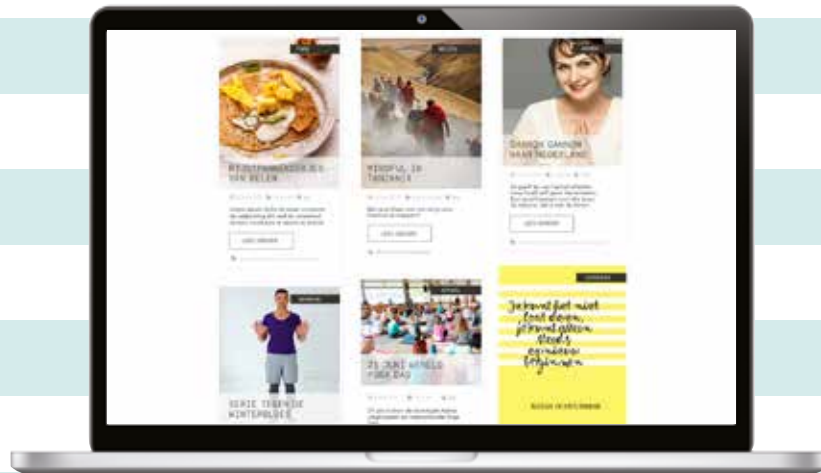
FOOD

REIZEN

RIJSTPANNENKOEK VAN BELEN

MINDFUL IN TANZANIA

DANSEN GANNON NAAR NEDERLAND

LEES VERDER

LEES VERDER

LEES VERDER

25 JUNI WERELD YOGA DAG

SERIE TEGEN DE WINTERBLUES

Je hoeft het niet te doen, je moet alleen steeds opnieuw beginnen

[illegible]